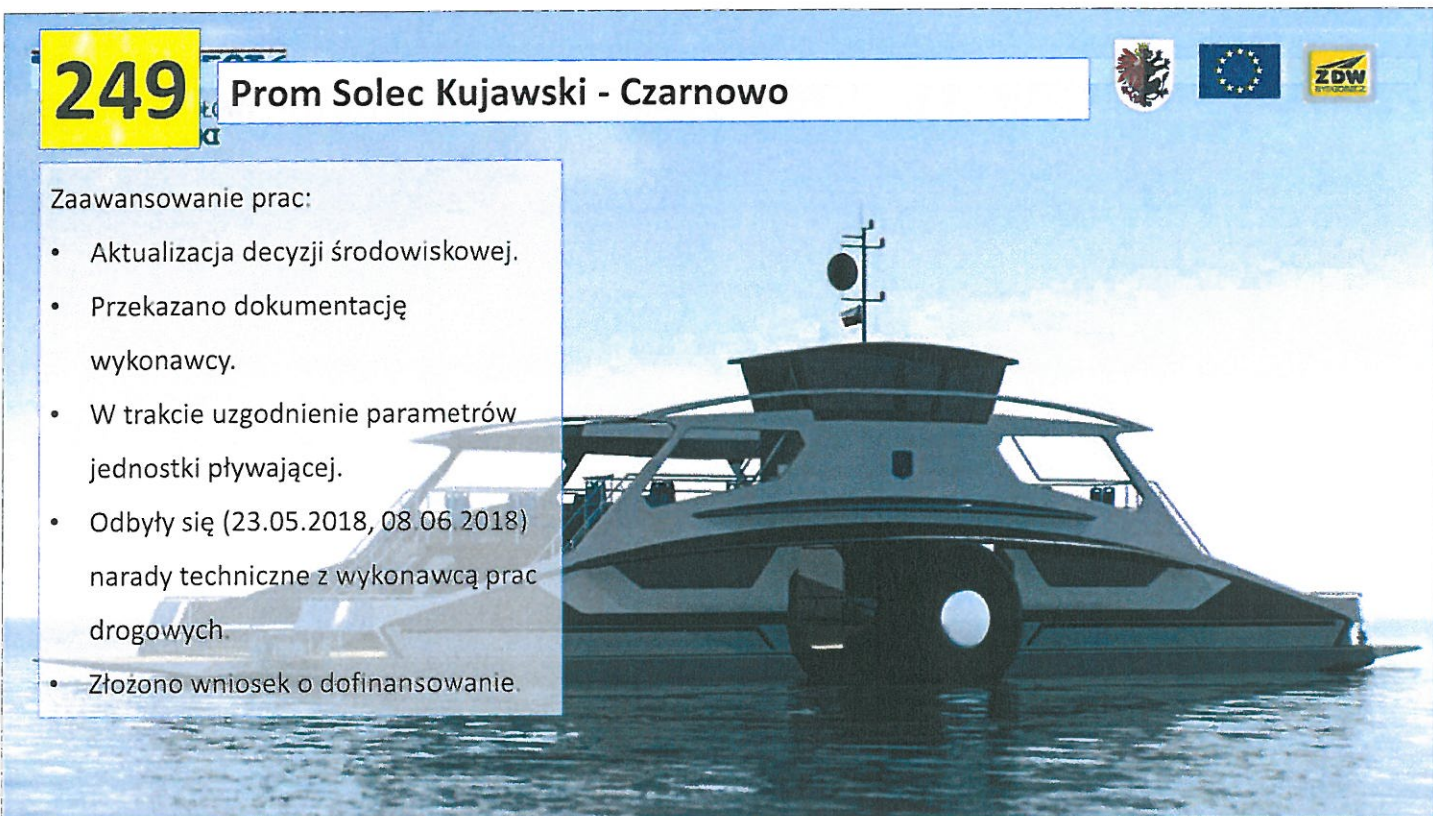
249 Prom Solec Kujawski - Czarnowo

ZDW BYDGOSZCZ

Zaawansowanie prac:

- Aktualizacja decyzji środowiskowej.
- Przekazano dokumentację wykonawcy.
- W trakcie uzgodnienie parametrów jednostki pływającej.
- Odbyły się (23.05.2018, 08.06.2018) narady techniczne z wykonawcą prac drogowych.
- Złożono wniosek o dofinansowanie.